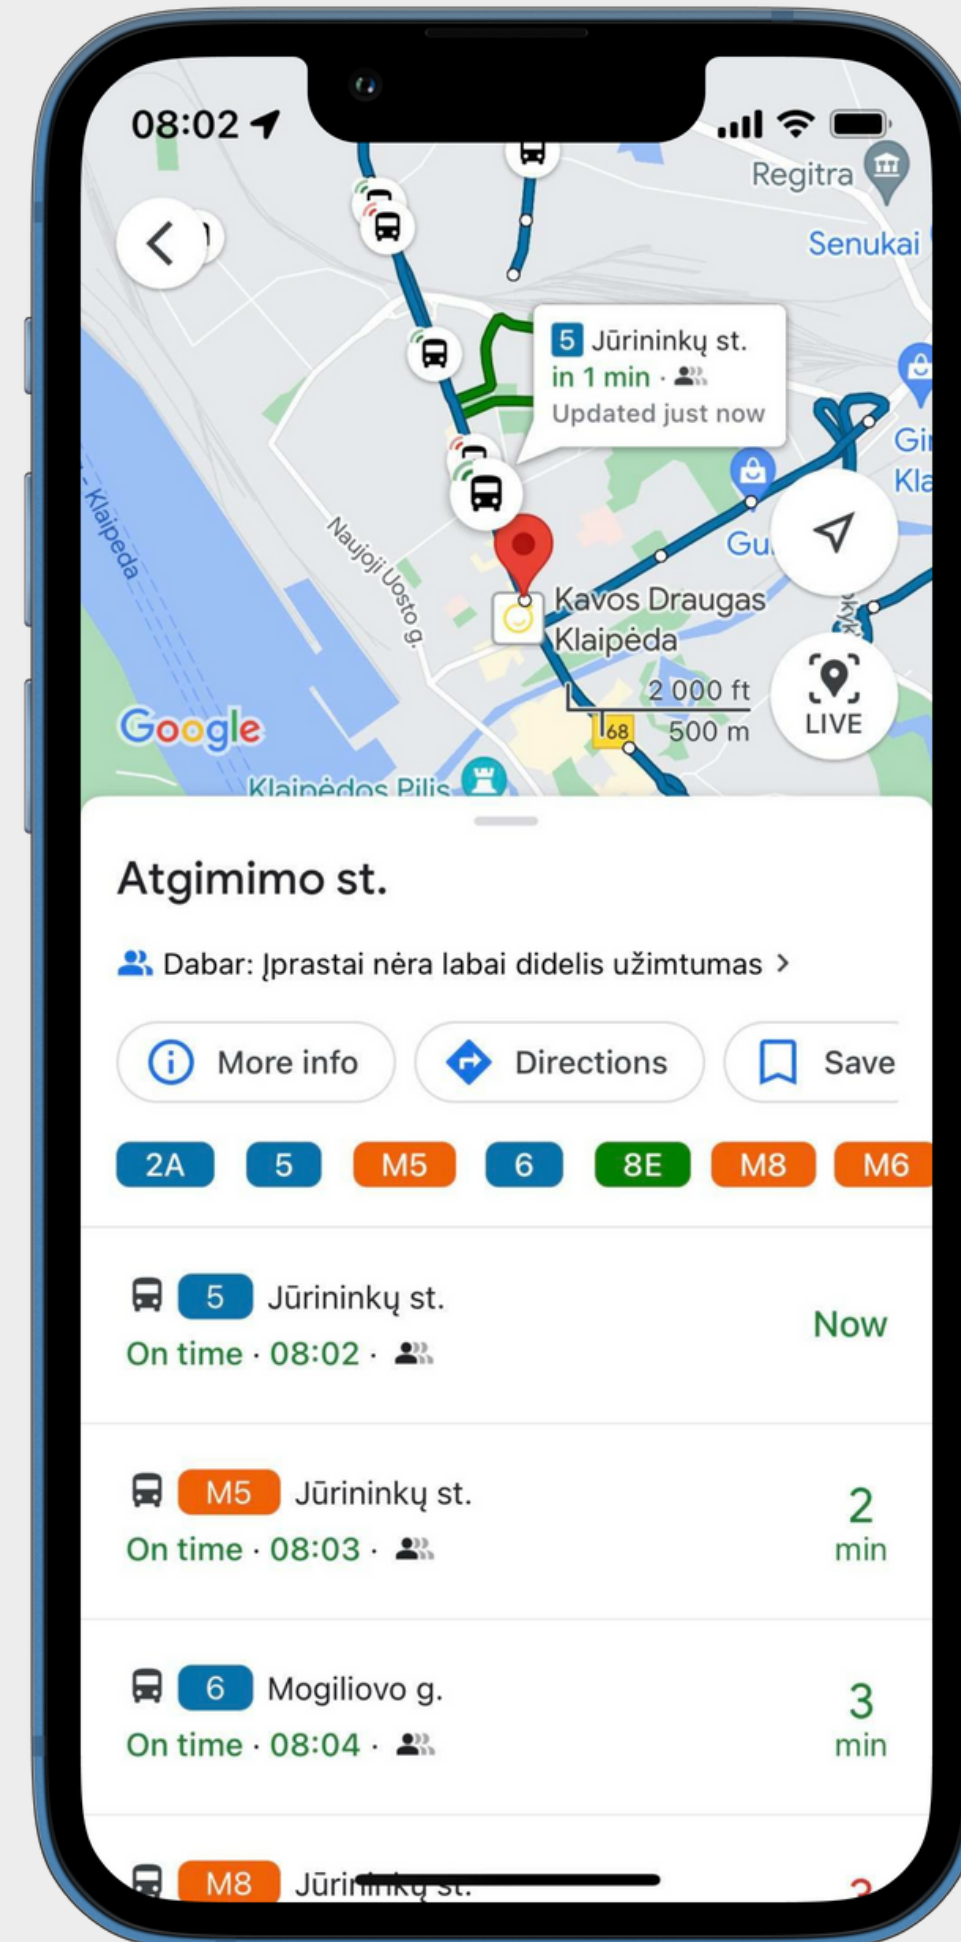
08:02

Regitra

Senukai

5 Jūrininkų st.
in 1 min ·
Updated just now

Gi
Kla

Klaipeda

Naujoji Uosto g.

Gu

Kavos Draugas Klaipėda

2 000 ft
500 m

168

LIVE

Google

Klaipėdos Pilis

Atgimimo st.

Dabar: Įprastai nėra labai didelis užimtumas >

More info
Directions
Save

2A 5 M5 6 8E M8 M6

5 Jūrininkų st.
On time · 08:02 ·
Now

M5 Jūrininkų st.
On time · 08:03 ·
2 min

6 Mogiliovo g.
On time · 08:04 ·
3 min

M8 Jūri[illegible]
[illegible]